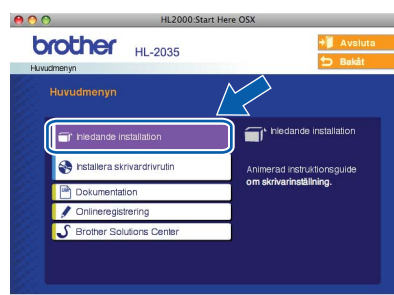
HL2000:Start Here OSX

brother HL-2035

Huvudmenyn

Avsluta

Bakåt

Huvudmenyn

Inledande installation

Installera skrivardrivrutin

Dokumentation

Onlineregistrering

Brother Solutions Center

Inledande installation

Animerad instruktionsguide om skrivarinställning.